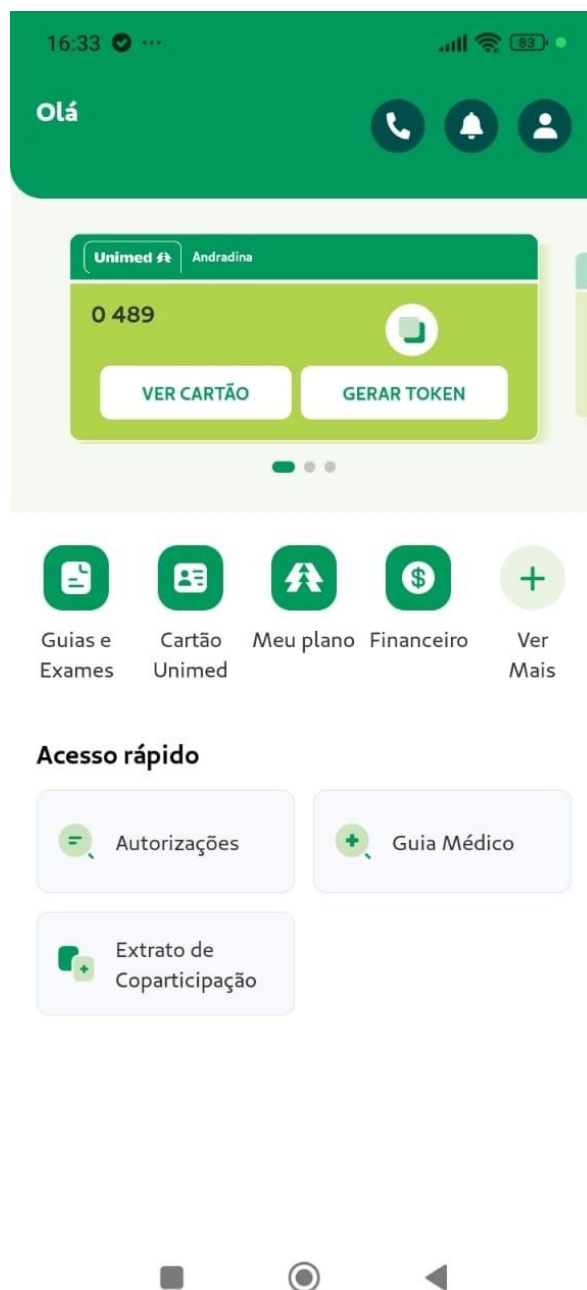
16:33 ···

83

Olá

Unimed Andradina

0 489

VER CARTÃO

GERAR TOKEN

Guias e Exames

Cartão Unimed

Meu plano

Financeiro

Ver Mais

Acesso rápido

Autorizações

Guia Médico

Extrato de Coparticipação